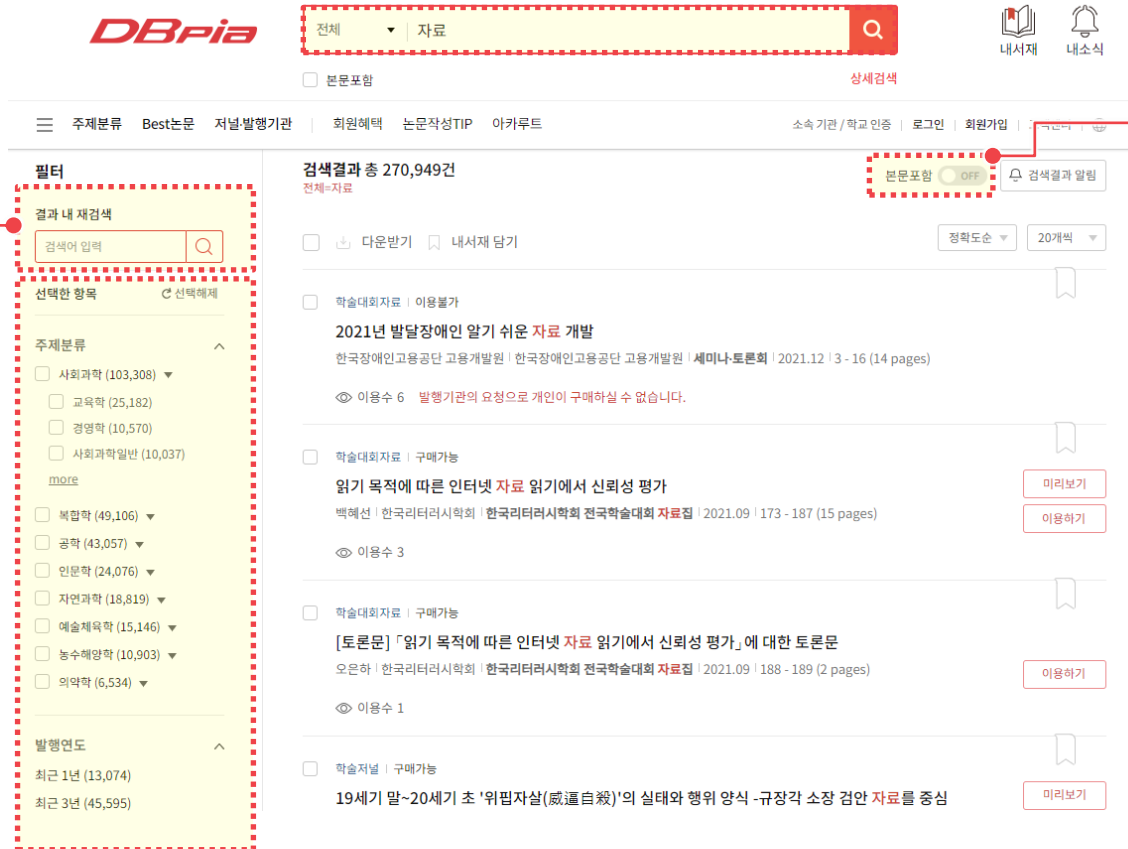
DBpia

전체 ▾ 자료

내서재 내소식

본문포함

상세검색

주제분류 Best논문 저널·발행기관 회원혜택 논문작성TIP 아카루트

소속 기관 / 학교 인증 로그인 회원가입 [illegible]

필터

결과 내 재검색

검색어 입력

선택한 항목 선택해제

주제분류

사회과학 (103,308)

교육학 (25,182)

경영학 (10,570)

사회과학일반 (10,037)

more

복합학 (49,106)

공학 (43,057)

인문학 (24,076)

자연과학 (18,819)

예술체육학 (15,146)

농수해양학 (10,903)

의약학 (6,534)

발행연도

최근 1년 (13,074)

최근 3년 (45,595)

검색결과 총 270,949건

전체=자료

본문포함 OFF

검색결과 알림

다운받기 내서재 담기

정확도순

20개씩

학술대회자료 | 이용불가

2021년 발달장애인 알기 쉬운 자료 개발

한국장애인고용공단 고용개발원 | 한국장애인고용공단 고용개발원 | 세미나·토론회 | 2021.12 | 3 - 16 (14 pages)

이용수 6 발행기관의 요청으로 개인이 구매하실 수 없습니다.

학술대회자료 | 구매가능

읽기 목적에 따른 인터넷 자료 읽기에서 신뢰성 평가

백혜선 | 한국리터러시학회 | 한국리터러시학회 전국학술대회 자료집 | 2021.09 | 173 - 187 (15 pages)

이용수 3

미리보기

이용하기

학술대회자료 | 구매가능

[토론문] 「읽기 목적에 따른 인터넷 자료 읽기에서 신뢰성 평가」에 대한 토론문

오은하 | 한국리터러시학회 | 한국리터러시학회 전국학술대회 자료집 | 2021.09 | 188 - 189 (2 pages)

이용수 1

이용하기

학술저널 | 구매가능

19세기 말~20세기 초 '위핍자살(威逼自殺)'의 실태와 행위 양식 -규장각 소장 검안 자료를 중심

미리보기